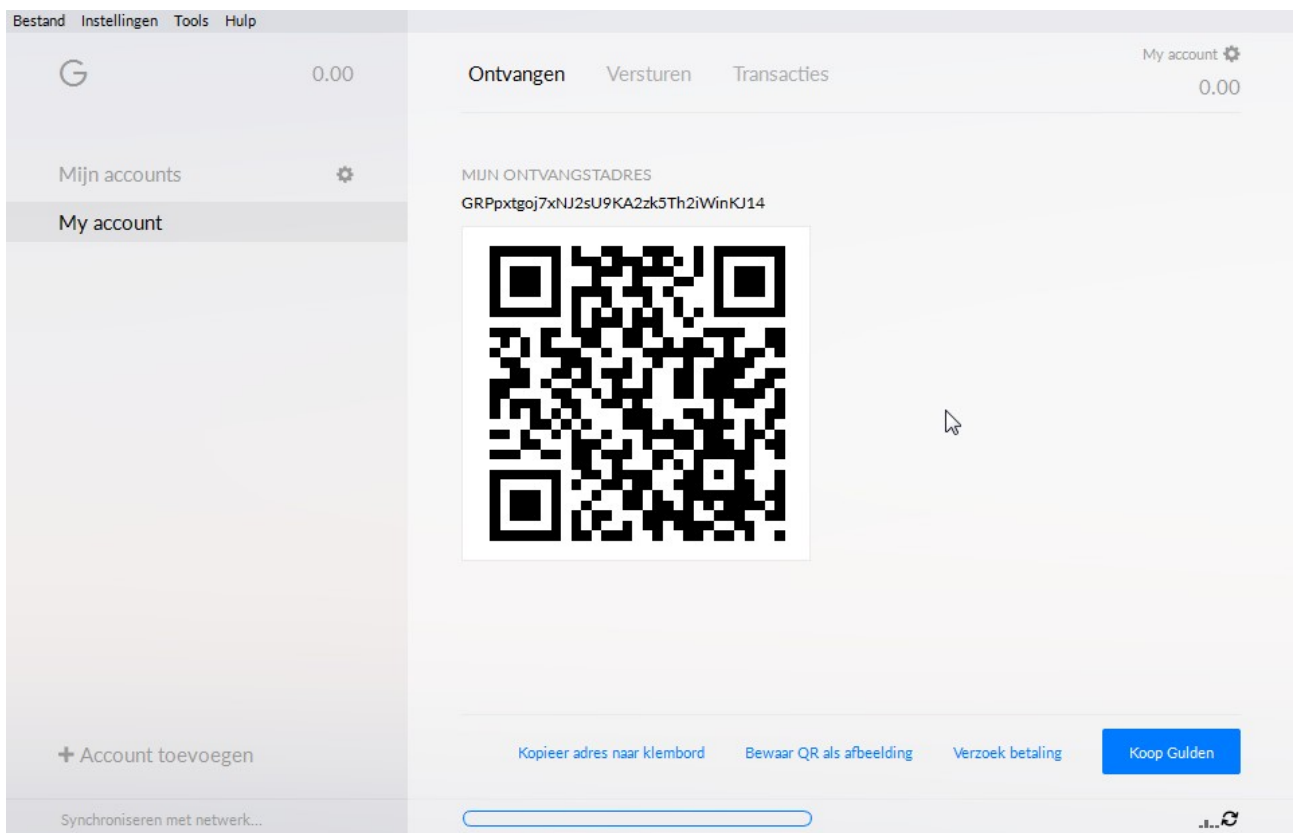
Bestand Instellingen Tools Hulp

G

0.00

Ontvangen Versturen Transacties

My account

0.00

Mijn accounts

My account

MIJN ONTVANGSTADRES

GRPpxtgoj7xNJ2sU9KA2zk5Th2iWinKJ14

+ Account toevoegen

Kopieer adres naar klembord

Bewaar QR als afbeelding

Verzoek betaling

Koop Gulden

Synchroniseren met netwerk...